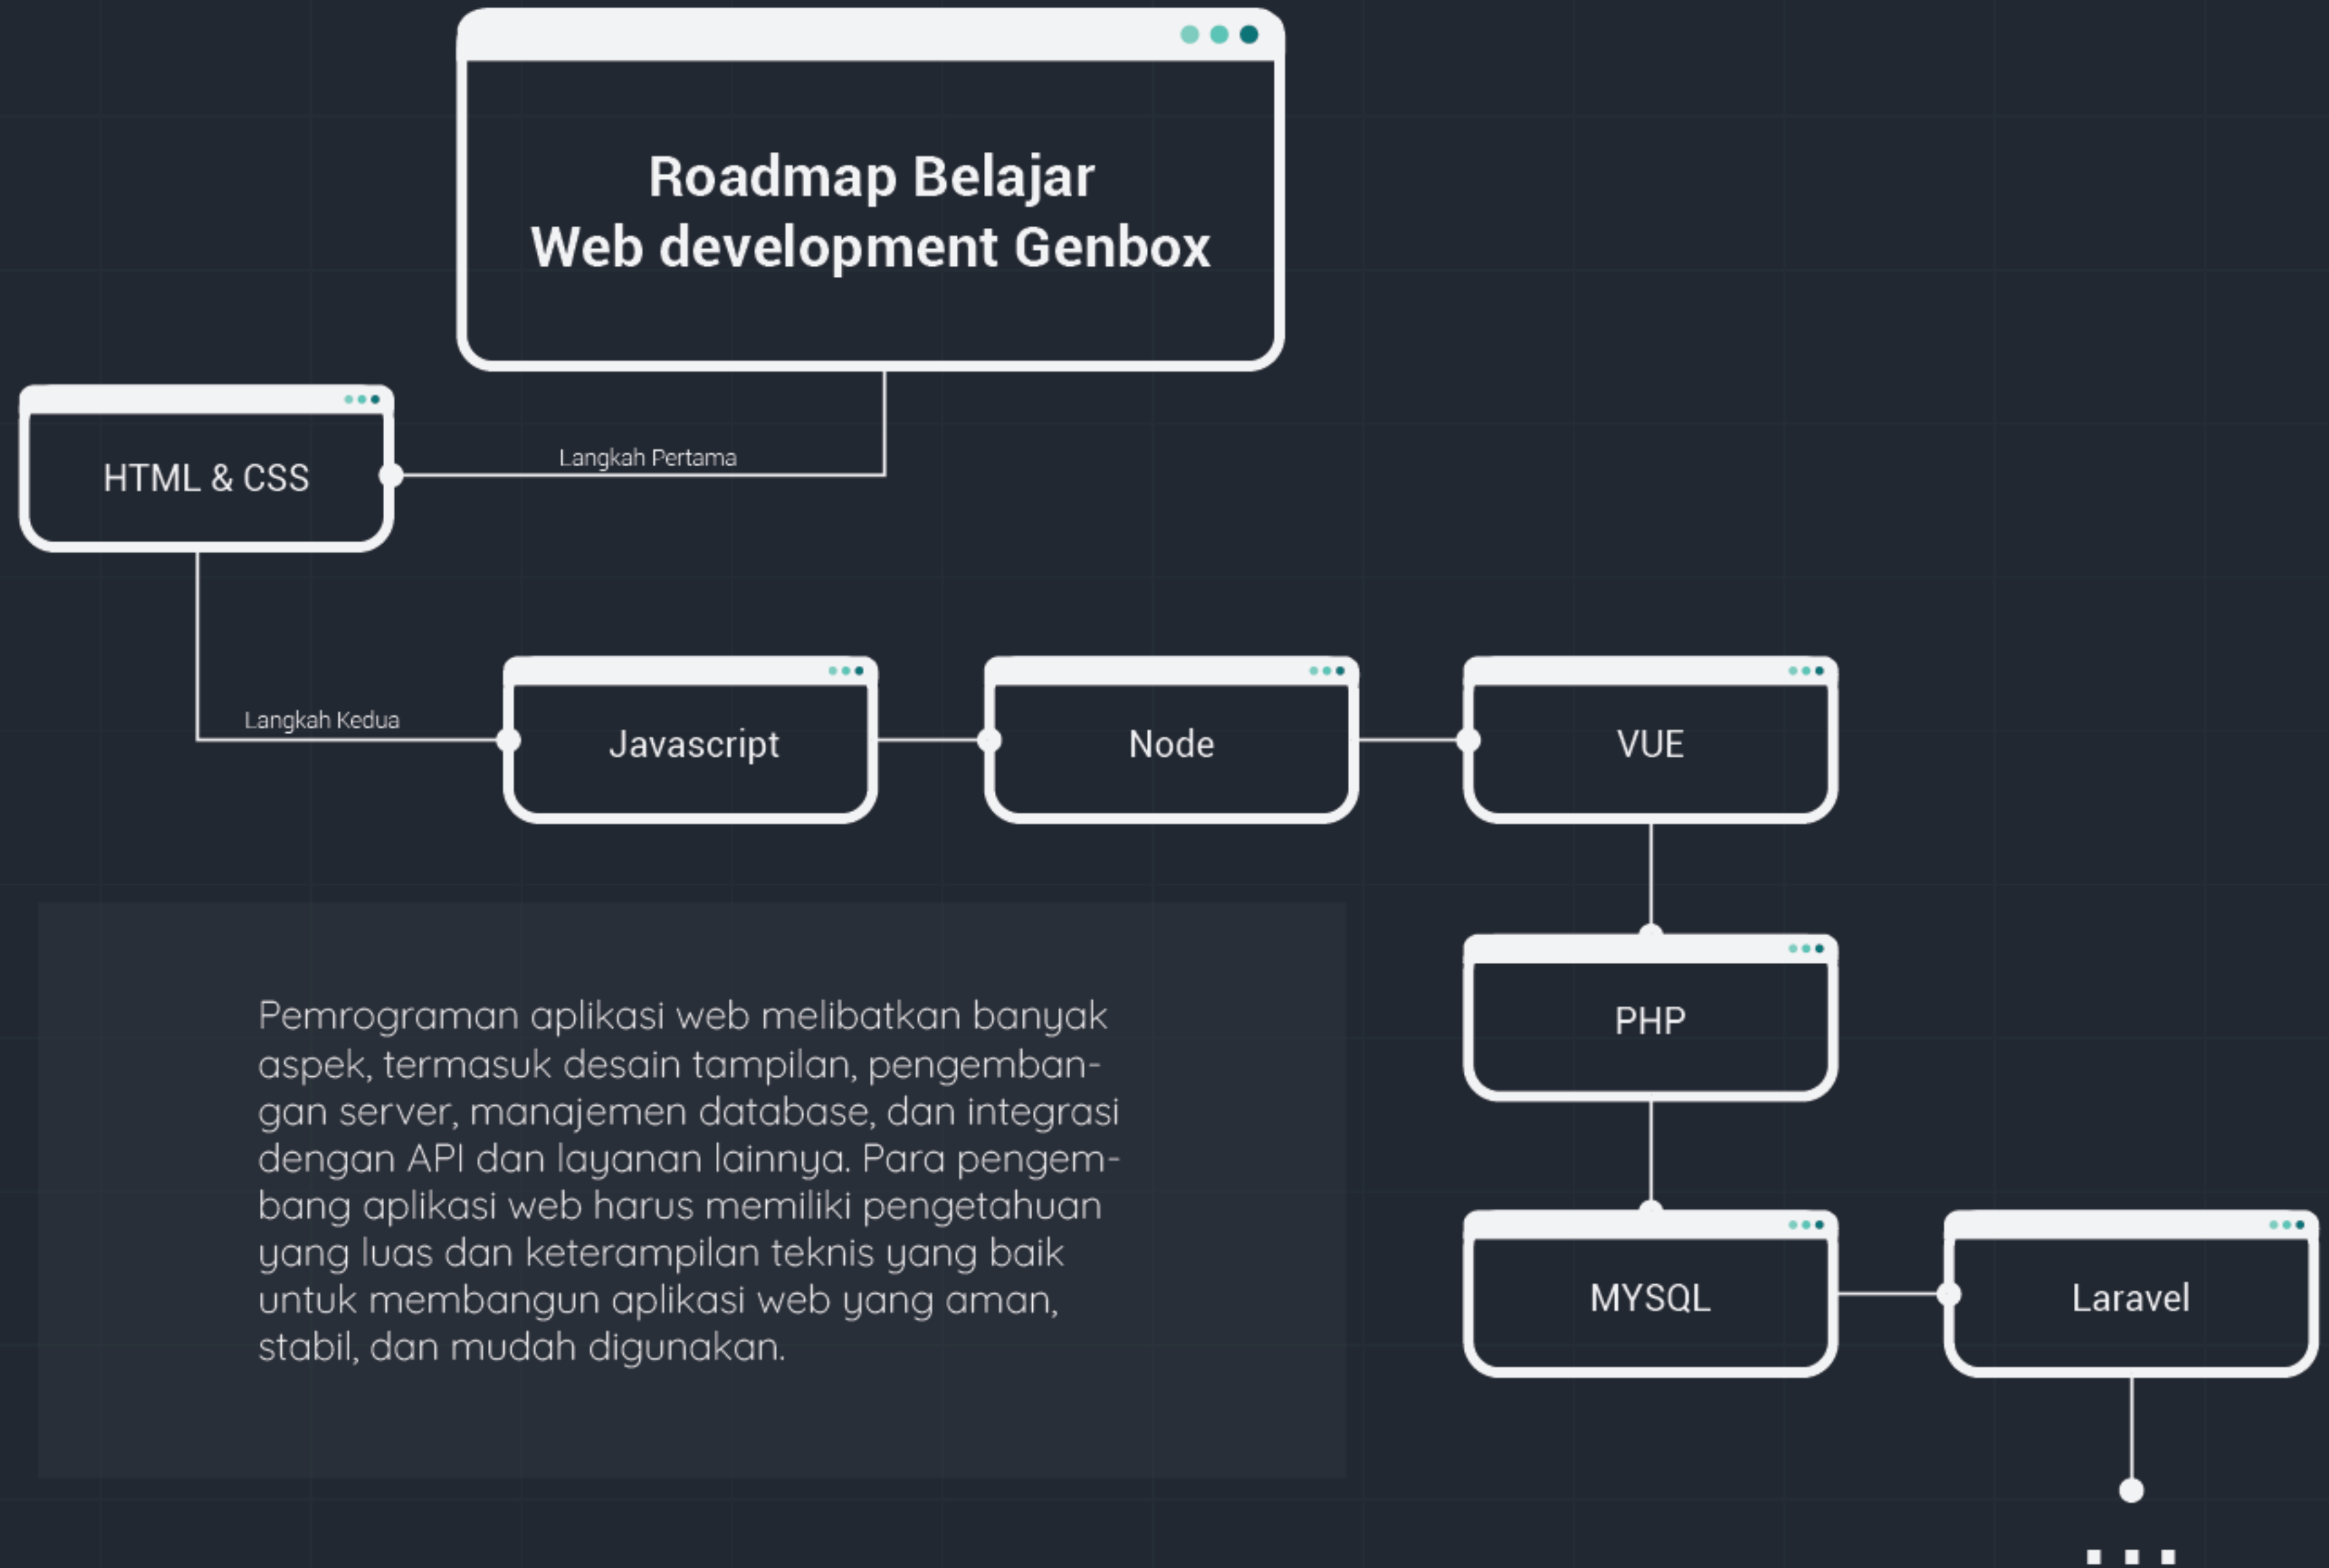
Roadmap Belajar
Web development Genbox

Langkah Pertama

HTML & CSS

Langkah Kedua

Javascript

Node

VUE

PHP

MYSQL

Laravel

...

Pemrograman aplikasi web melibatkan banyak aspek, termasuk desain tampilan, pengembangan server, manajemen database, dan integrasi dengan API dan layanan lainnya. Para pengembang aplikasi web harus memiliki pengetahuan yang luas dan keterampilan teknis yang baik untuk membangun aplikasi web yang aman, stabil, dan mudah digunakan.